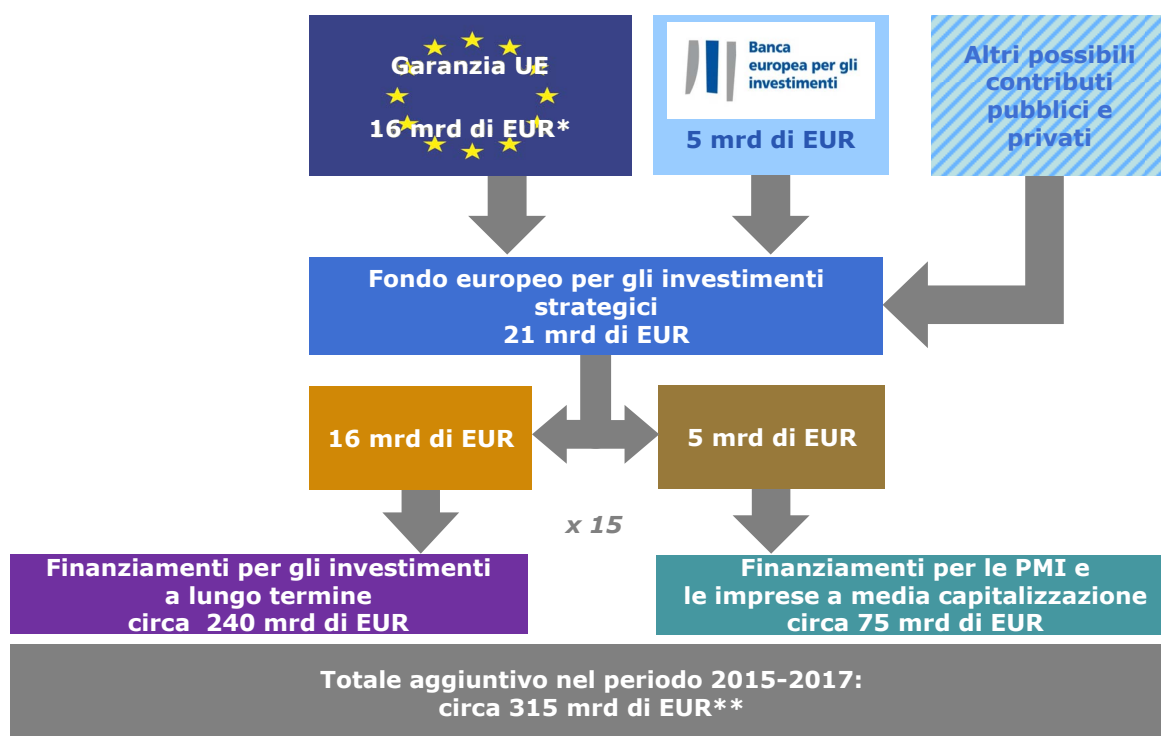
Garanzia UE

16 mrd di EUR*

Banca europea per gli investimenti

5 mrd di EUR

Altri possibili contributi pubblici e privati

Fondo europeo per gli investimenti strategici
21 mrd di EUR

16 mrd di EUR

5 mrd di EUR

x 15

Finanziamenti per gli investimenti a lungo termine
circa 240 mrd di EUR

Finanziamenti per le PMI e le imprese a media capitalizzazione
circa 75 mrd di EUR

Totale aggiuntivo nel periodo 2015-2017:
circa 315 mrd di EUR**